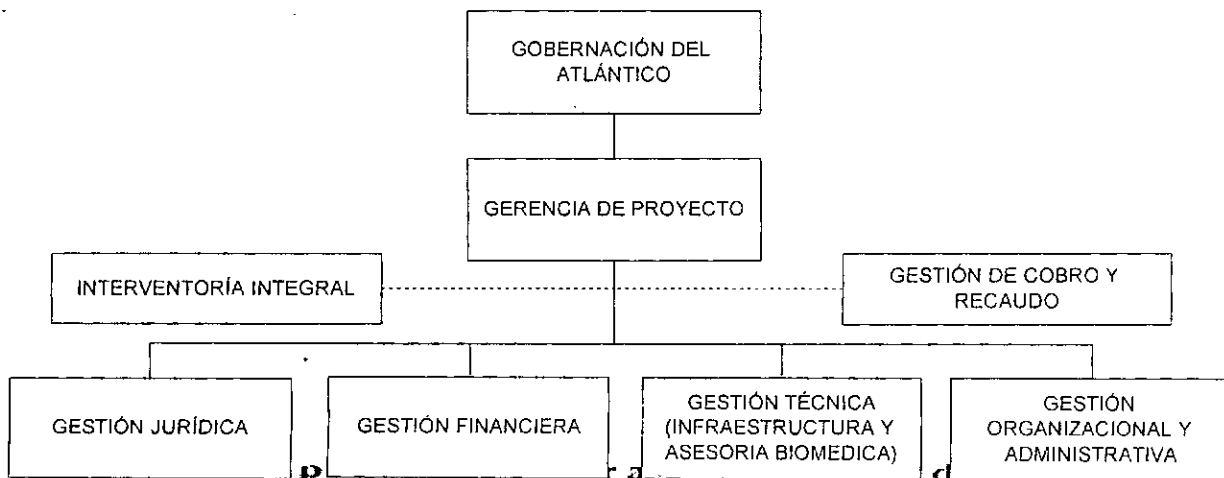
GOBERNACIÓN DEL ATLÁNTICO

GERENCIA DE PROYECTO

INTERVENTORÍA INTEGRAL

GESTIÓN DE COBRO Y RECAUDO

GESTIÓN JURÍDICA

GESTIÓN FINANCIERA

GESTIÓN TÉCNICA (INFRAESTRUCTURA Y ASESORIA BIOMEDICA)

GESTIÓN ORGANIZACIONAL Y ADMINISTRATIVA